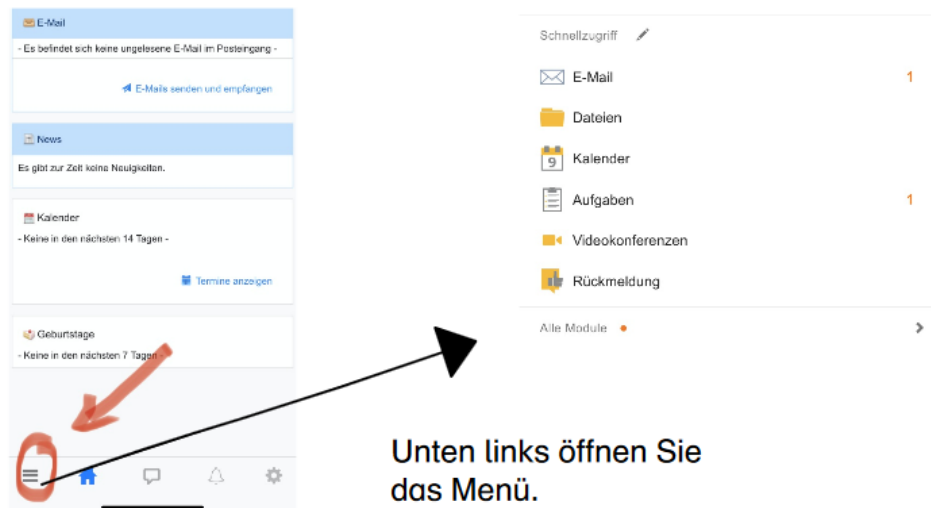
E-Mail

- Es befindet sich keine ungelesene E-Mail im Posteingang -

E-Mails senden und empfangen

News

Es gibt zur Zeit keine Neuigkeiten.

Kalender

- Keine in den nächsten 14 Tagen -

Termine anzeigen

Geburtstage

- Keine in den nächsten 7 Tagen -

Schnellzugriff

E-Mail 1

Dateien

9 Kalender

Aufgaben 1

Videokonferenzen

Rückmeldung

Alle Module

Unten links öffnen Sie das Menü.